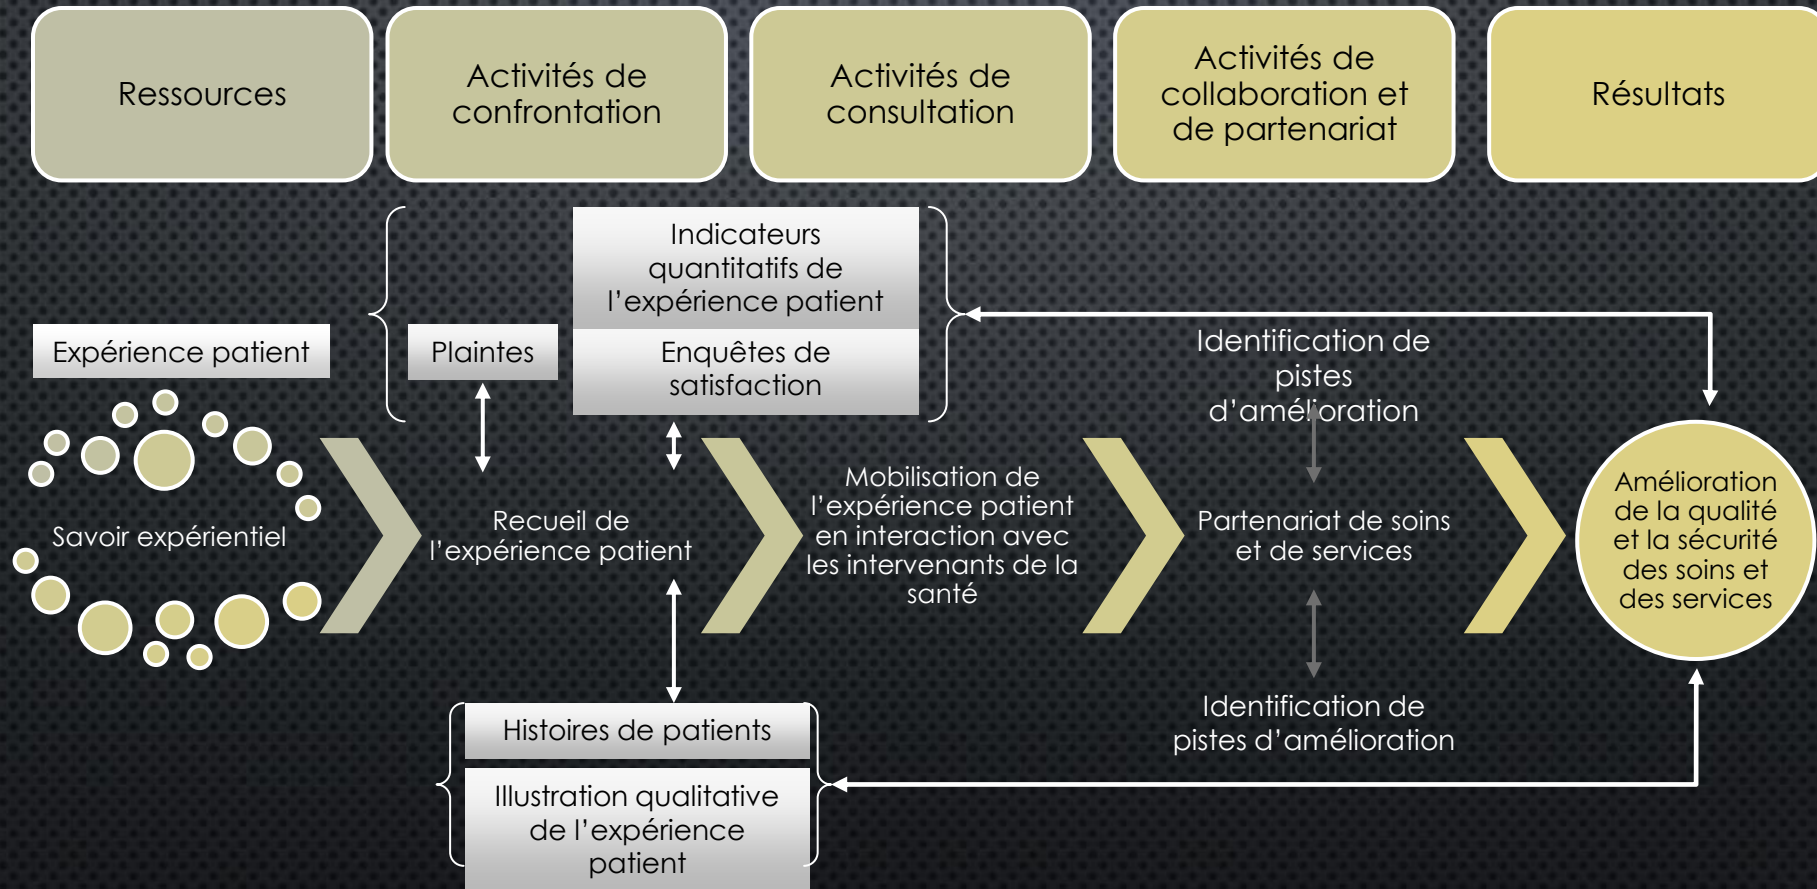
Ressources

Activités de confrontation

Activités de consultation

Activités de collaboration et de partenariat

Résultats

Indicateurs quantitatifs de l'expérience patient

Expérience patient

Plaintes

Enquêtes de satisfaction

Identification de pistes d'amélioration

Savoir expérientiel

Recueil de l'expérience patient

Mobilisation de l'expérience patient en interaction avec les intervenants de la santé

Partenariat de soins et de services

Amélioration de la qualité et la sécurité des soins et des services

Identification de pistes d'amélioration

Histoires de patients

Illustration qualitative de l'expérience patient